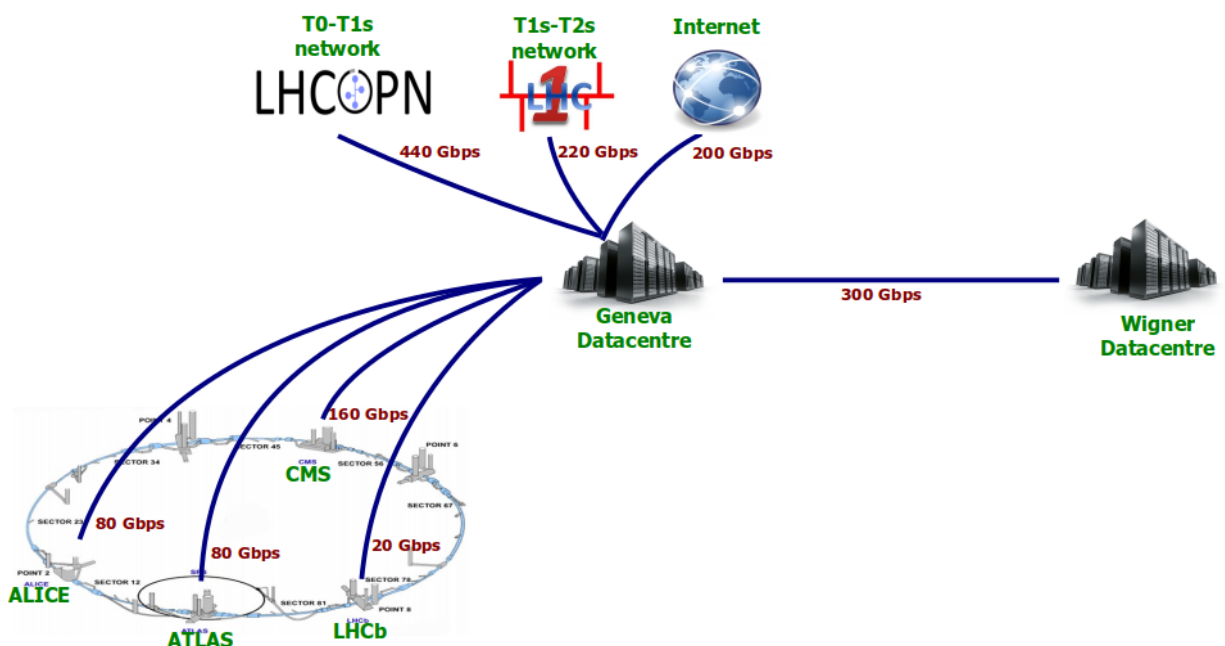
T0-T1s network

LHCOPN

T1s-T2s network

LHC 1

Internet

440 Gbps

220 Gbps

200 Gbps

Geneva Datacentre

300 Gbps

Wigner Datacentre

160 Gbps

POINT 4

SECTOR 45

SECTOR 34

CMS

SECTOR 56

POINT 6

CMS

SECTOR 67

SECTOR 23

80 Gbps

POINT 2

ALICE

ALICE

SECTOR 12

80 Gbps

SECTOR 81

20 Gbps

SECTOR 78

POINT 8

ATLAS

ATLAS

LHCb

LHCb